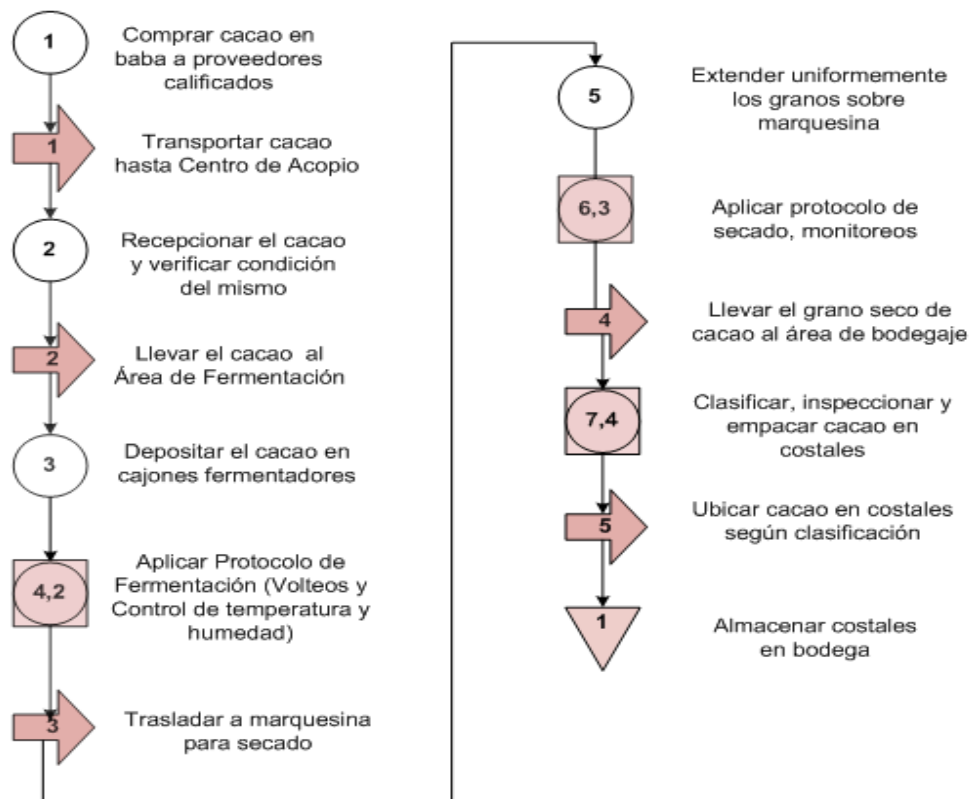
1
Comprar cacao en baba a proveedores calificados

1
Transportar cacao hasta Centro de Acopio

2
Recepcionar el cacao y verificar condición del mismo

2
Llevar el cacao al Área de Fermentación

3
Depositar el cacao en cajones fermentadores

4,2
Aplicar Protocolo de Fermentación (Volteos y Control de temperatura y humedad)

3
Trasladar a marquesina para secado

5
Extender uniformemente los granos sobre marquesina

6,3
Aplicar protocolo de secado, monitoreos

4
Llevar el grano seco de cacao al área de bodegaje

7,4
Clasificar, inspeccionar y empacar cacao en costales

5
Ubicar cacao en costales según clasificación

1
Almacenar costales en bodega